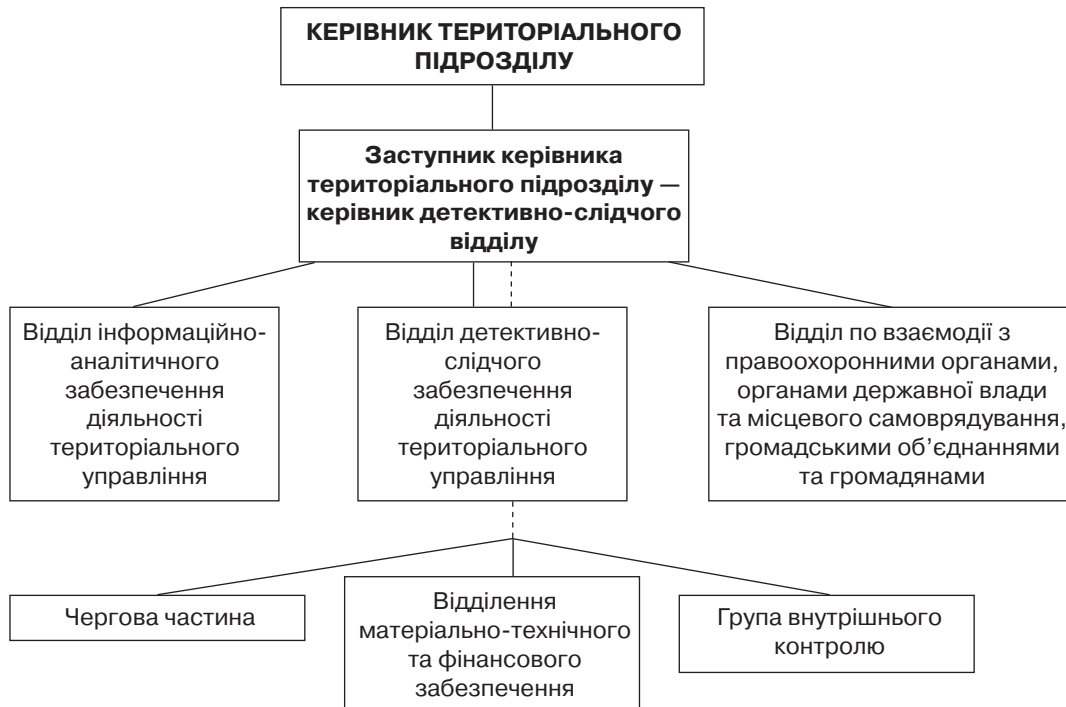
КЕРІВНИК ТЕРИТОРІАЛЬНОГО ПІДРОЗДІЛУ

Заступник керівника територіального підрозділу — керівник детективно-слідчого відділу

Відділ інформаційно-аналітичного забезпечення діяльності територіального управління

Відділ детективно-слідчого забезпечення діяльності територіального управління

Відділ по взаємодії з правоохоронними органами, органами державної влади та місцевого самоврядування, громадськими об'єднаннями та громадянами

Чергова частина

Відділення матеріально-технічного та фінансового забезпечення

Група внутрішнього контролю